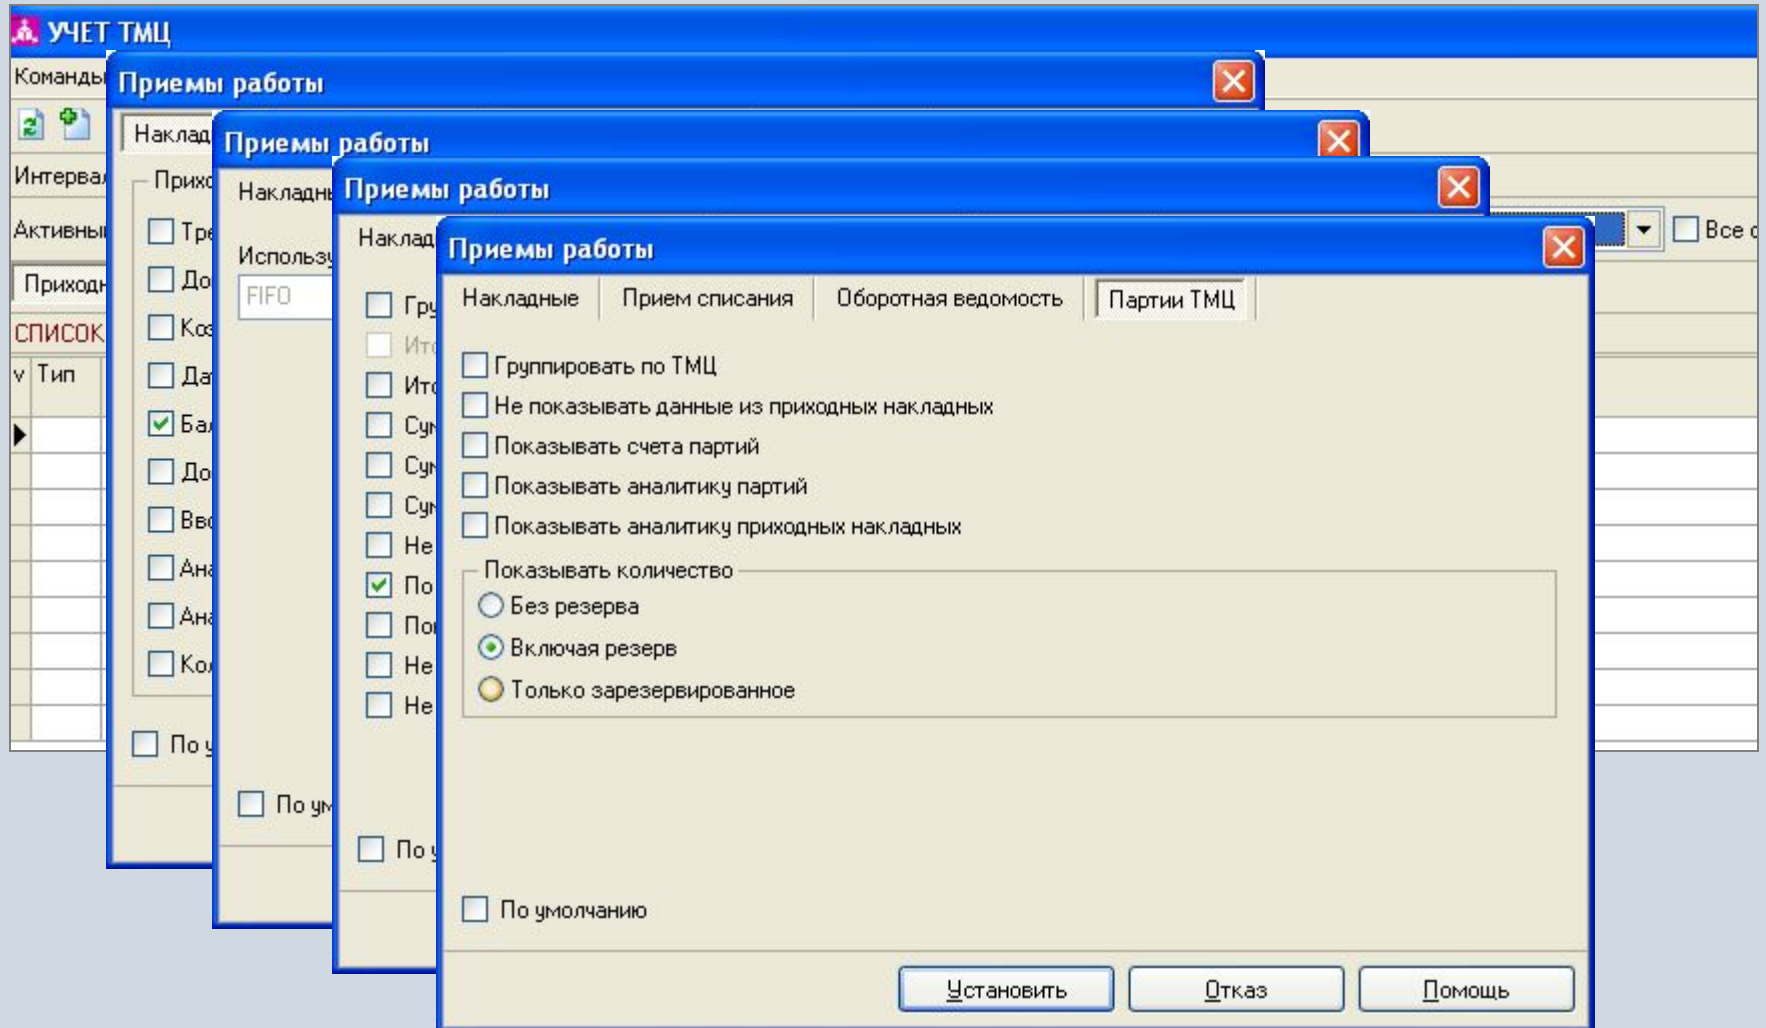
УЧЕТ ТМЦ
Команды
Интерва
Активны
Приходн
СПИСОК
v Тип
Все

Приемы работы
Наклад
Прихо
Тре
До
Ко
Да
Ба
До
Вв
Ан
Ан
Ко
По у

Приемы работы
Накладн
Использу
FIFO
По ум

Приемы работы
Наклад
Гру
Ит
Ит
Су
Су
Су
Не
По
По
Не
Не
По у

Приемы работы
Накладные
Прием списания
Оборотная ведомость
Партии ТМЦ
Группировать по ТМЦ
Не показывать данные из приходных накладных
Показывать счета партий
Показывать аналитику партий
Показывать аналитику приходных накладных
Показывать количество
Без резерва
Включая резерв
Только зарезервированное
По умолчанию
Установить
Отказ
Помощь